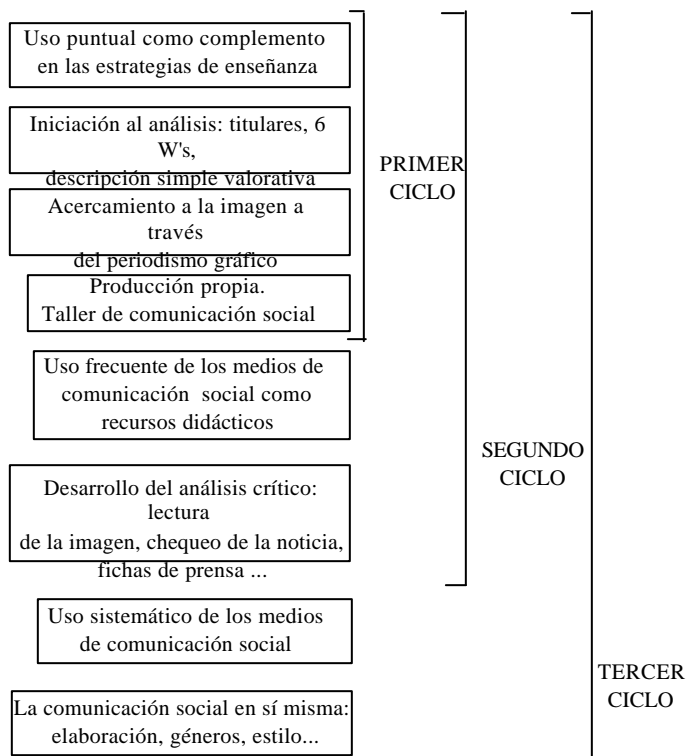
Uso puntual como complemento en las estrategias de enseñanza

Iniciación al análisis: titulares, 6 W's, descripción simple valorativa

Acercamiento a la imagen a través del periodismo gráfico

Producción propia. Taller de comunicación social

PRIMER CICLO

Uso frecuente de los medios de comunicación social como recursos didácticos

Desarrollo del análisis crítico: lectura de la imagen, chequeo de la noticia, fichas de prensa ...

SEGUNDO CICLO

Uso sistemático de los medios de comunicación social

La comunicación social en sí misma: elaboración, géneros, estilo...

TERCER CICLO